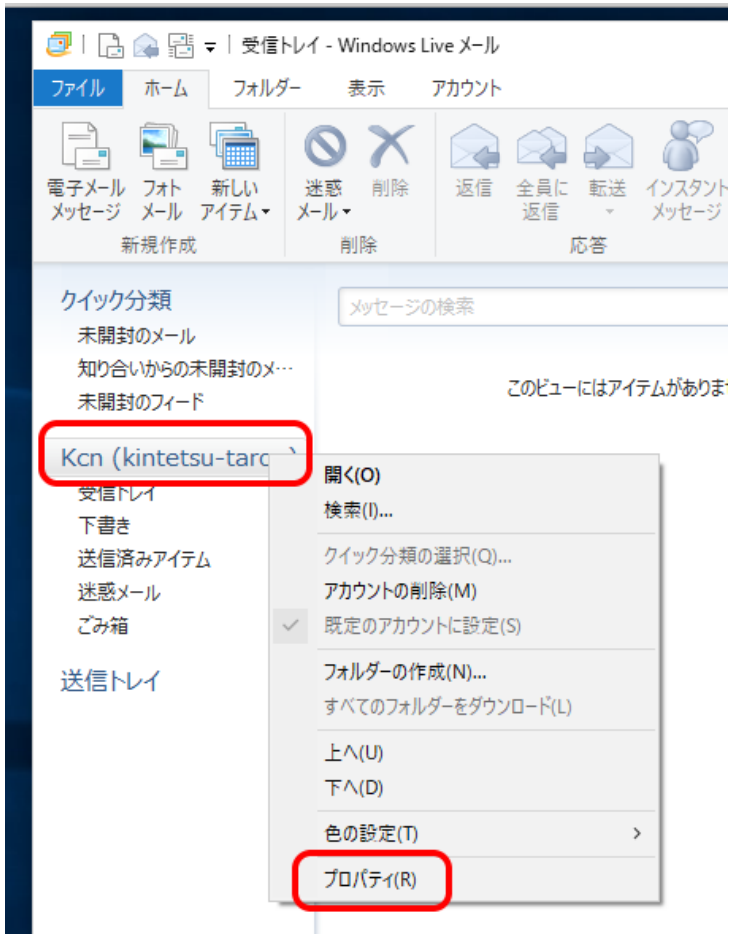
受信トレイ - Windows Live メール

ファイル ホーム フォルダー 表示 アカウント

電子メール メッセージ
フォト メール
新しい アイテム
新規作成

迷惑 メール
削除
削除

返信
全員に 返信
転送
インスタント メッセージ
応答

クイック分類
未開封のメール
知り合いからの未開封のメ…
未開封のフィード

Kcn (kintetsu-taro
受信トレイ
下書き
送信済みアイテム
迷惑メール
ごみ箱

送信トレイ

メッセージの検索

このビューにはアイテムがありま

開く(O)
検索(I)...
クイック分類の選択(Q)...
アカウントの削除(M)
既定のアカウントに設定(S)
フォルダーの作成(N)...
すべてのフォルダーをダウンロード(L)
上へ(U)
下へ(D)
色の設定(T)
プロパティ(R)